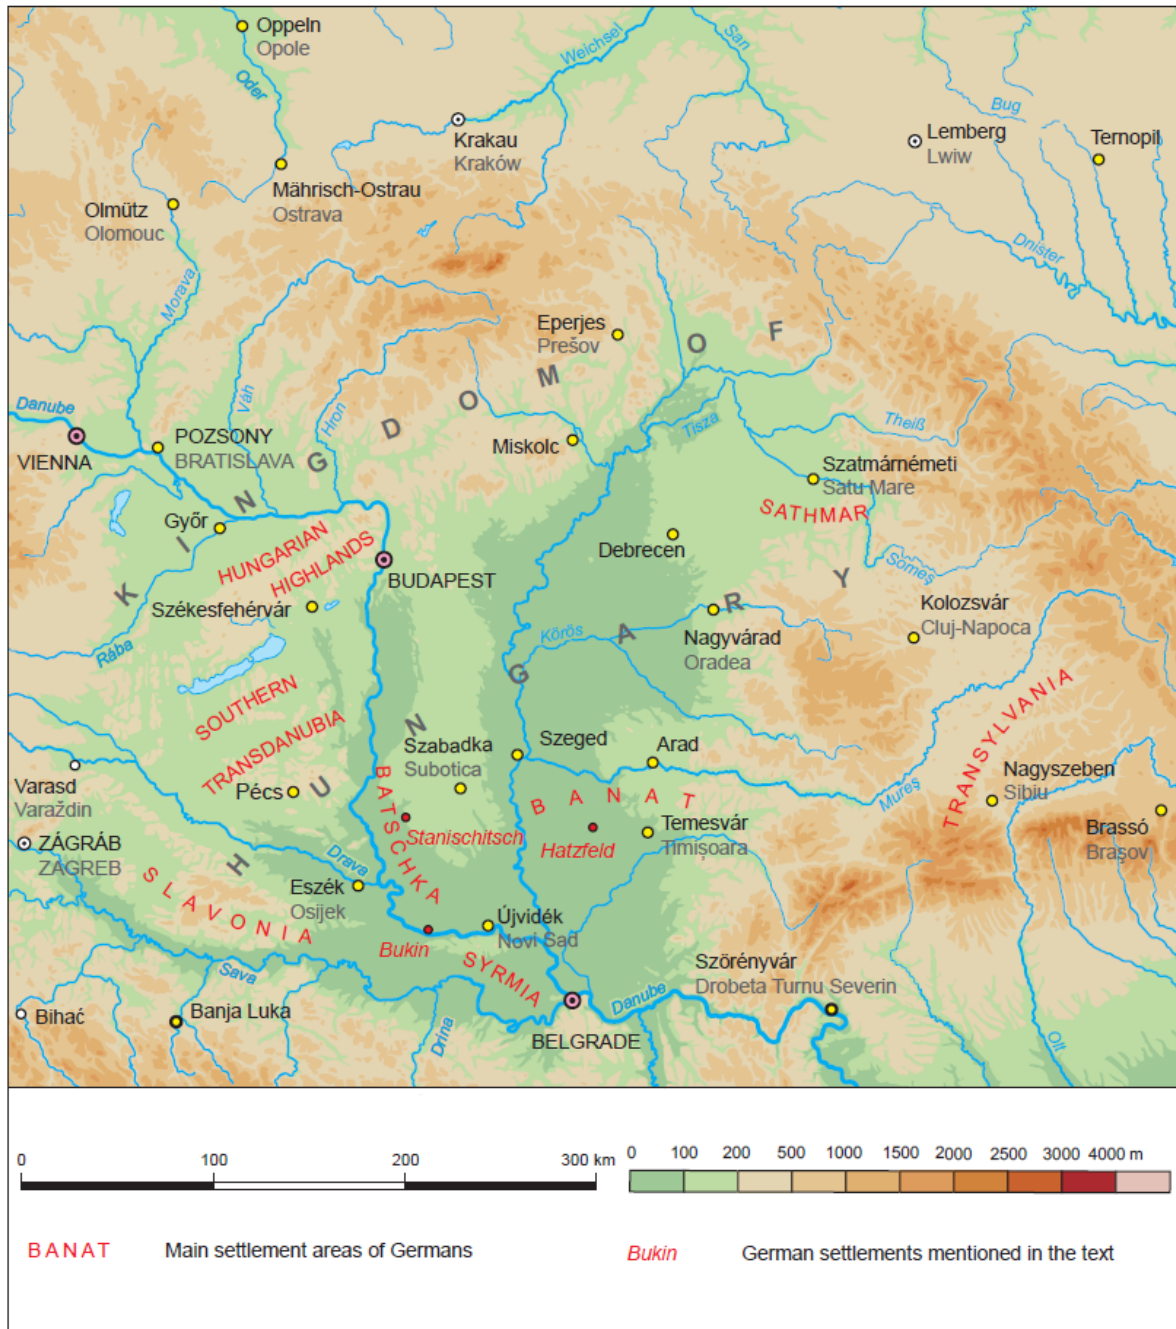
Oppeln
Opole
Oder
Weichsel
San
Krakau
Kraków
Bug
Lemberg
Lwiw
Ternopil
Mährisch-Ostrau
Ostrava
Olmütz
Olomouc
Dnister
Morava
Eperjes
Prešov
O
F
M
Danube
O
Váh
Hron
D
Tisza
Theiß
POZSONY
BRATISLAVA
G
Miskolc
VIENNA
Szatmárnémeti
Satu Mare
N
SATHMAR
Győr
I
HUNGARIAN HIGHLANDS
BUDAPEST
Debrecen
Someș
Y
K
Székesfehérvár
R
Kolozsvár
Cluj-Napoca
Rába
Körös
A
Nagyvárad
Oradea
G
SOUTHERN TRANSDANUBIA
TRANSYLVANIA
N
Szabadka
Subotica
Szeged
Arad
Nagyszeben
Sibiu
Varasd
Varaždin
Pécs
U
Mureș
BATSCHKA
B A N A T
ZÁGRÁB
ZAGREB
Stanischitsch
Temesvár
Timișoara
Brassó
Brașov
Hatzfeld
H
Drava
SLAVONIA
Eszék
Osijek
Újvidék
Novi Sad
Bukin
SYRMIA
Sava
Szörényvár
Drobeta Turnu Severin
Bihać
Banja Luka
Drina
Danube
BELGRADE
Olt

0 100 200 300 km

0 100 200 500 1000 1500 2000 2500 3000 4000 m

BANAT Main settlement areas of Germans

Bukin German settlements mentioned in the text